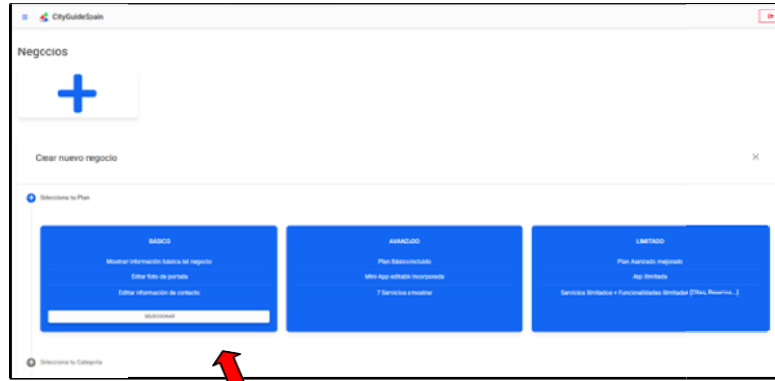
CityGuideSpain

Negocios

+

Crear nuevo negocio

×

1 Selecciona tu Plan

BÁSICO

Mostrar información básica del negocio

Editar foto de portada

Editar información de contacto

SELECCIONAR

AVANZADO

Plan Básico incluido

Mini-App editable incorporada

7 Servicios a mostrar

ILIMITADO

Plan Avanzado mejorado

App ilimitada

Servicios ilimitados + Funcionalidades ilimitadas (Citas, Reservas...)

2 Selecciona tu Categoría